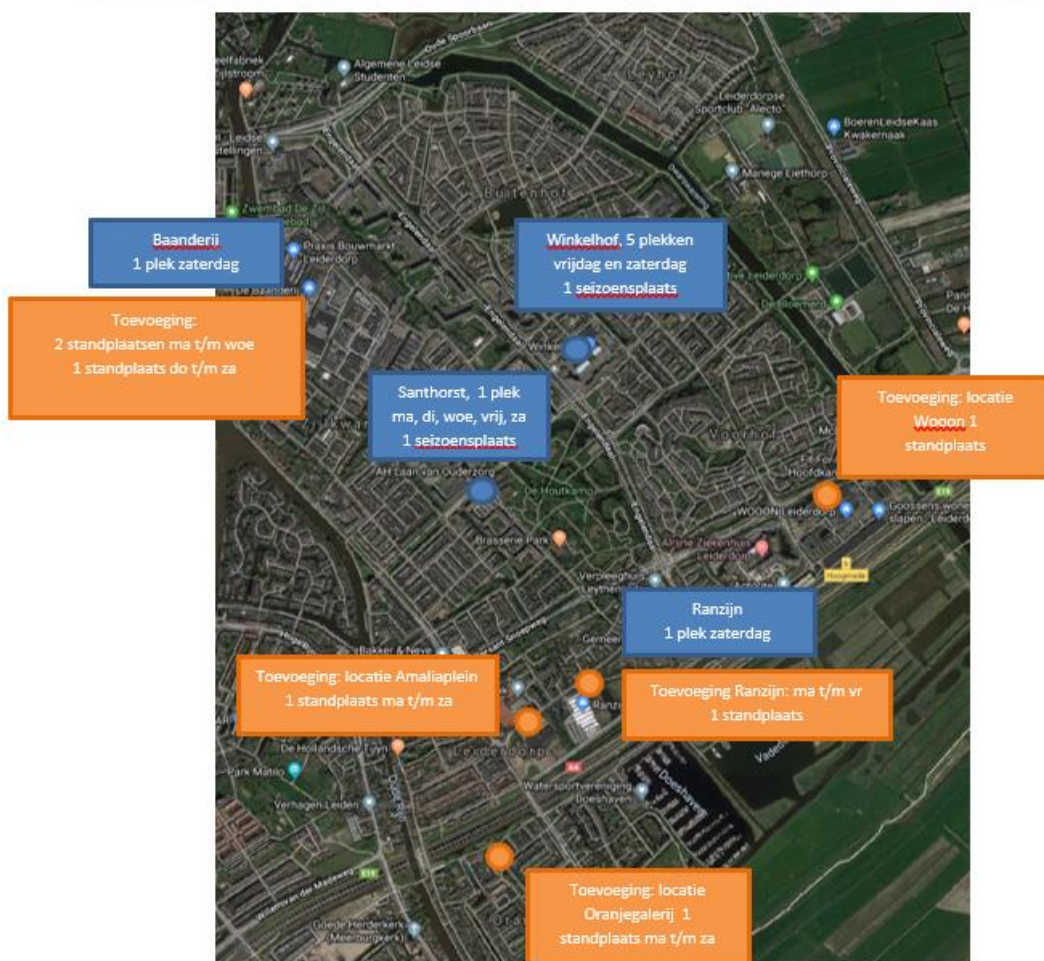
Baanderij
1 plek zaterdag

Toevoeging:
2 standplaatsen ma t/m woe
1 standplaats do t/m za

Winkelhof, 5 plekken
vrijdag en zaterdag
1 seizoensplaats

Santhorst, 1 plek
ma, di, woe, vrij, za
1 seizoensplaats

Toevoeging: locatie
Wooon 1
standplaats

Ranzijn
1 plek zaterdag

Toevoeging: locatie Amaliaplein
1 standplaats ma t/m za

Toevoeging Ranzijn: ma t/m vr
1 standplaats

Toevoeging: locatie
Oranjegalerij 1
standplaats ma t/m za

Algemene Leidse Studenten
Leyhof
Leiderdorpse Sportclub "Alecto"
BoerenLeidseKaas Kwakernaak
Manege Elthorp
Buitenhof
Praxis Bouwmarkt Leiderdorp
De Baanderij
De Hoeve
Winkelhof
AH Laan van Ouderzorg
De Houtkamp
Brasserie Park
Voorhof
Hoofdkantoor
WOOON Leiderdorp
Goossens wonen en slapen - Leiderdorp
Alrijne Ziekenhuis Leiderdorp
Verpleeghuis Leythenrode
Bakker & Neve
Ranzijn
Gemeente
De Hollandsche Tuyn
Park Matilo
Leiderdorp
Watersportvereniging Doeshaven
Doeshaven
Verhagen Leiden
Goede Herderkerk Meerburgkerk
Oranjewijk